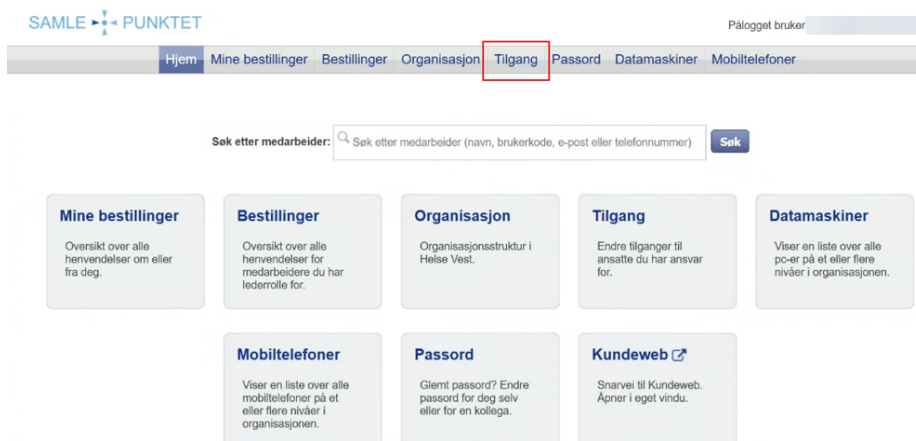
SAMLE PUNKTET

Pålogget bruker

Hjem Mine bestillinger Bestillinger Organisasjon Tilgang Passord Datamaskiner Mobiltelefoner

Søk etter medarbeider: Søk etter medarbeider (navn, brukerkode, e-post eller telefonnummer) Søk

Mine bestillinger
Oversikt over alle henvendelser om eller fra deg.

Bestillinger
Oversikt over alle henvendelser for medarbeidere du har lederrolle for.

Organisasjon
Organisasjonsstruktur i Helse Vest.

Tilgang
Endre tilganger til ansatte du har ansvar for.

Datamaskiner
Viser en liste over alle pc-er på et eller flere nivåer i organisasjonen.

Mobiltelefoner
Viser en liste over alle mobiltelefoner på et eller flere nivåer i organisasjonen.

Passord
Glemt passord? Endre passord for deg selv eller for en kollega.

Kundeweb
Snarvei til Kundeweb. Åpner i eget vindu.